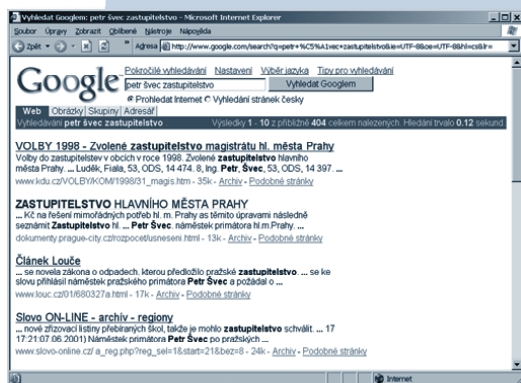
Vyhledat Googlem: petr švec zastupitelstvo - Microsoft Internet Explorer

Soubor Úpravy Zobrazit Oblíbené Nástroje Nápověda

Zpět Adresa http://www.google.com/search?q=petr+%C5%A1vec+zastupitelstvo&ie=UTF-8&oe=UTF-8&hl=cs&lr=

Google

Pokročilé vyhledávání Nastavení Výběr jazyka Tipy pro vyhledávání

petr švec zastupitelstvo

Vyhledat Googlem

Prohledat Internet Vyhledání stránek česky

Web Obrázky Skupiny Adresář

Vyhledávání petr švec zastupitelstvo

Výsledky 1 - 10 z přibližně 404 celkem nalezených. Hledání trvalo 0.12 sekund

VOLBY 1998 - Zvolené zastupitelstvo magistrátu hl. města Prahy

Volby do zastupitelstev v obcích v roce 1998. Zvolené zastupitelstvo hlavního města Prahy. ... Luděk, Fiala, 53, ODS, 14 474. 8, Ing. Petr, Švec, 53, ODS, 14 397. ...

www.kdu.cz/VOLBY/KOM/1998/31_magis.htm - 35k - Archiv - Podobné stránky

ZASTUPITELSTVO HLAVNÍHO MĚSTA PRAHY

... Kč na řešení mimořádných potřeb hl. m. Prahy as těmito úpravami následné seznámit Zastupitelstvo hl. ... Petr Švec. náměstek primátora hl.m.Prahy. ...

dokumenty.prague-city.cz/rozpocet/usneseni.html - 13k - Archiv - Podobné stránky

Článek Louče

... se novela zákona o odpadech, kterou předložilo pražské zastupitelstvo. ... se ke slovu přihlásil náměstek pražského primátora Petr Švec a požádal o ...

www.louc.cz/01/680327a.html - 17k - Archiv - Podobné stránky

Slovo ON-LINE - archív - regiony

... nové zřizovací listiny přebíraných škol, takže je mohlo zastupitelstvo schválit. ... 17 17:21:07.06.2001) Náměstek primátora Petr Švec po pražských ...

www.slovo-online.cz/a_reg.php?reg_sel=1&start=21&bez=8 - 24k - Archiv - Podobné stránky

Internet